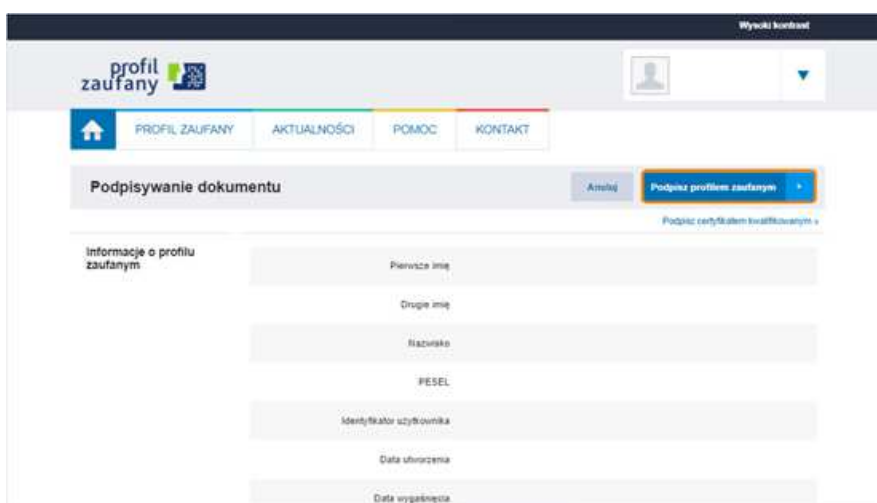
Wysoki kontrast

profil zaufany

PROFIL ZAUFANY
AKTUALNOŚCI
POMOC
KONTAKT

Podpisywanie dokumentu

Anuluj

Podpisz profilem zaufanym

Podpisz certyfikatem kwalifikowanym »

Informacje o profilu zaufanym

Pierwsze imię

Drugie imię

Nazwisko

PESEL

Identyfikator użytkownika

Data utworzenia

Data wygaśnięcia